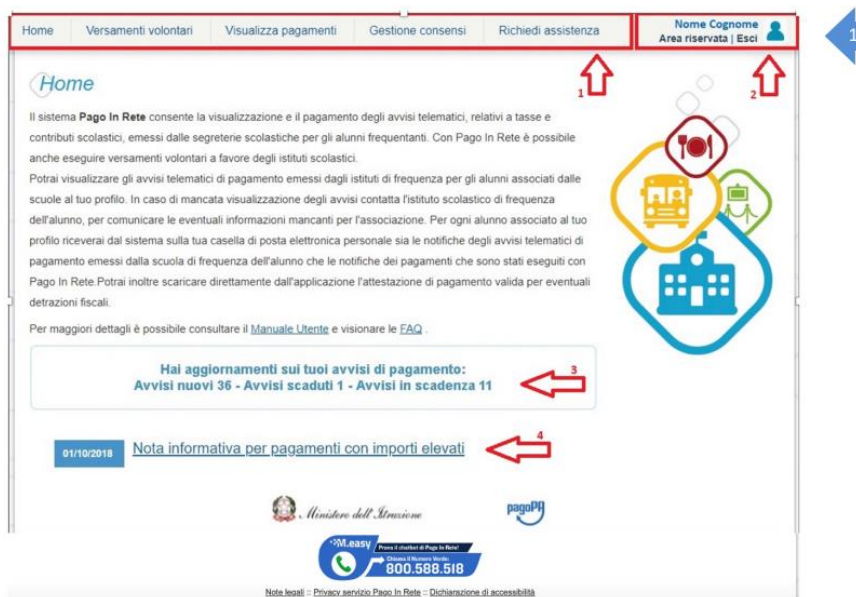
Home | Versamenti volontari | Visualizza pagamenti | Gestione consensi | Richiedi assistenza

Nome Cognome
Area riservata | Esci

1

1

2

Home

Il sistema **Pago In Rete** consente la visualizzazione e il pagamento degli avvisi telematici, relativi a tasse e contributi scolastici, emessi dalle segreterie scolastiche per gli alunni frequentanti. Con Pago In Rete è possibile anche eseguire versamenti volontari a favore degli istituti scolastici.
Potrai visualizzare gli avvisi telematici di pagamento emessi dagli istituti di frequenza per gli alunni associati dalle scuole al tuo profilo. In caso di mancata visualizzazione degli avvisi contatta l'istituto scolastico di frequenza dell'alunno, per comunicare le eventuali informazioni mancanti per l'associazione. Per ogni alunno associato al tuo profilo riceverai dal sistema sulla tua casella di posta elettronica personale sia le notifiche degli avvisi telematici di pagamento emessi dalla scuola di frequenza dell'alunno che le notifiche dei pagamenti che sono stati eseguiti con Pago In Rete.Potrai inoltre scaricare direttamente dall'applicazione l'attestazione di pagamento valida per eventuali detrazioni fiscali.

Per maggiori dettagli è possibile consultare il Manuale Utente e visionare le FAQ .

Hai aggiornamenti sui tuoi avvisi di pagamento:
Avvisi nuovi 36 - Avvisi scaduti 1 - Avvisi in scadenza 11

3

01/10/2018 Nota informativa per pagamenti con importi elevati

4

Ministero dell'Istruzione

pagoPA

M.easy
Prova il chatbot di Pago In Rete!
Chiama il Numero Verde
800.588.518

Note legali :: Privacy servizio Pago In Rete :: Dichiarazione di accessibilità